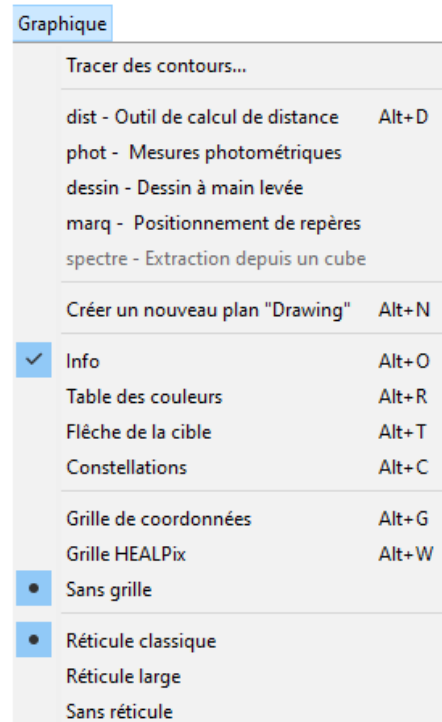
Graphique

Tracer des contours...

dist - Outil de calcul de distance Alt+D
phot - Mesures photométriques
dessin - Dessin à main levée
marq - Positionnement de repères
spectre - Extraction depuis un cube

Créer un nouveau plan "Drawing" Alt+N

Info Alt+O
Table des couleurs Alt+R
Flêche de la cible Alt+T
Constellations Alt+C

Grille de coordonnées Alt+G
Grille HEALPix Alt+W
Sans grille

Réticule classique
Réticule large
Sans réticule